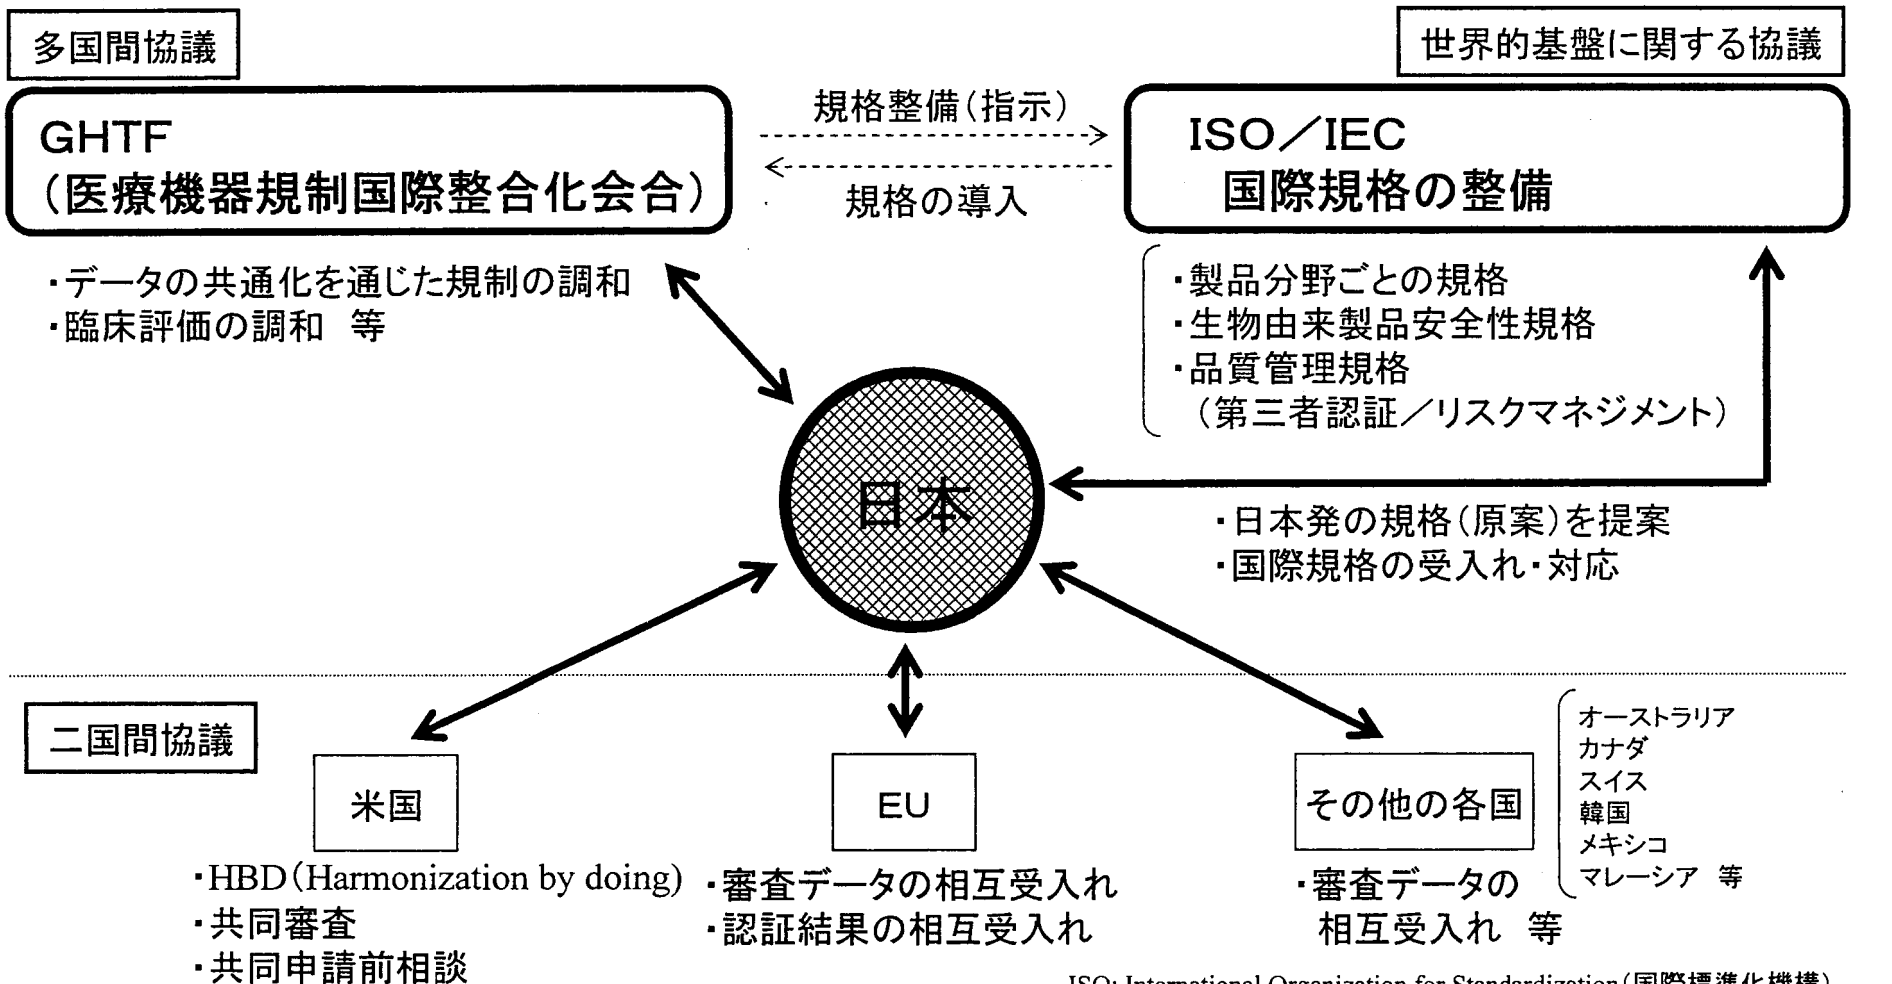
多国間協議

世界的基盤に関する協議

GHTF
(医療機器規制国際整合化会合)

規格整備(指示)

規格の導入

ISO/IEC
国際規格の整備

・データの共通化を通じた規制の調和
・臨床評価の調和　等

・製品分野ごとの規格
・生物由来製品安全性規格
・品質管理規格
(第三者認証/リスクマネジメント)

日本

・日本発の規格(原案)を提案
・国際規格の受入れ・対応

二国間協議

米国

EU

その他の各国

オーストラリア
カナダ
スイス
韓国
メキシコ
マレーシア　等

・HBD(Harmonization by doing)
・共同審査
・共同申請前相談

・審査データの相互受入れ
・認証結果の相互受入れ

・審査データの相互受入れ　等

ISO: International Organization for Standardization(国際標準化機構)